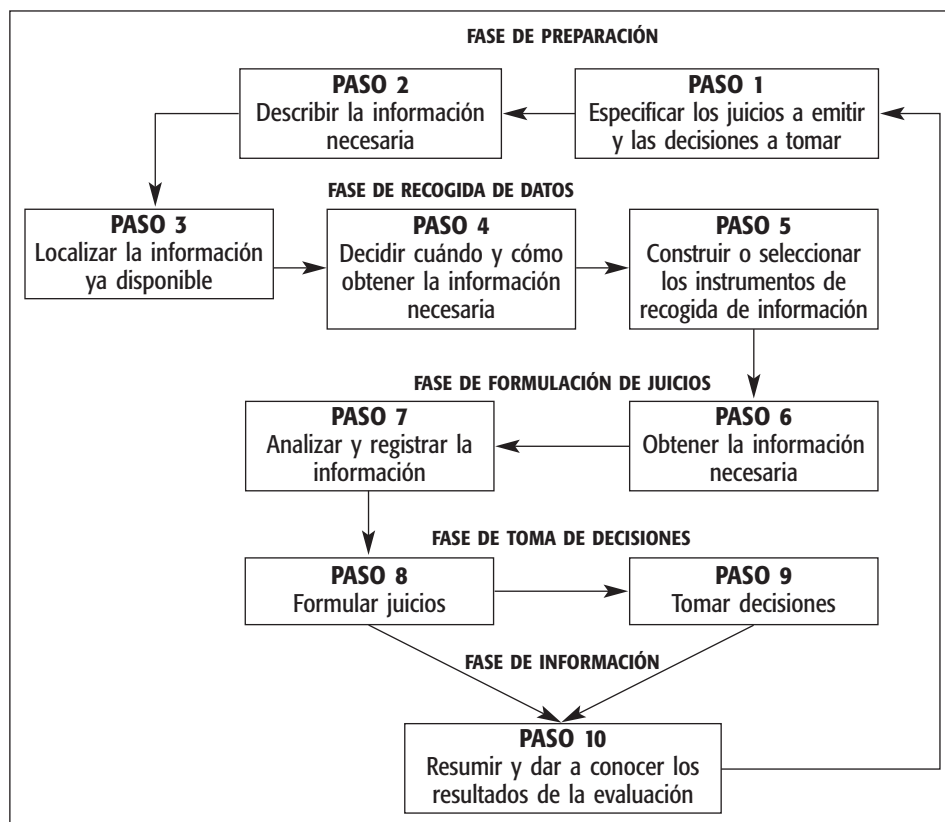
FASE DE PREPARACIÓN

PASO 1
Especificar los juicios a emitir y las decisiones a tomar

PASO 2
Describir la información necesaria

FASE DE RECOGIDA DE DATOS

PASO 3
Localizar la información ya disponible

PASO 4
Decidir cuándo y cómo obtener la información necesaria

PASO 5
Construir o seleccionar los instrumentos de recogida de información

FASE DE FORMULACIÓN DE JUICIOS

PASO 6
Obtener la información necesaria

PASO 7
Analizar y registrar la información

FASE DE TOMA DE DECISIONES

PASO 8
Formular juicios

PASO 9
Tomar decisiones

FASE DE INFORMACIÓN

PASO 10
Resumir y dar a conocer los resultados de la evaluación